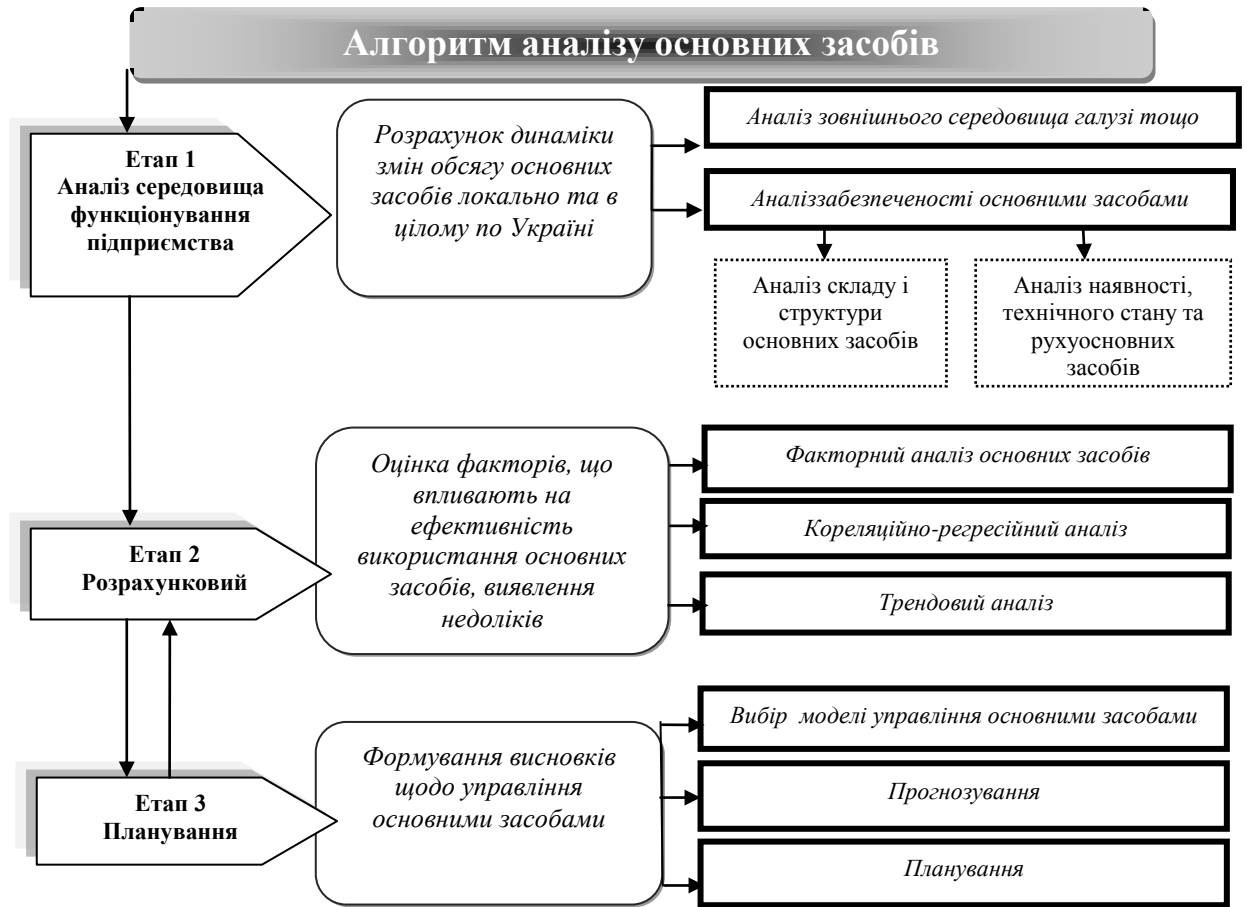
Алгоритм аналізу основних засобів

Етап 1
Аналіз середовища функціонування підприємства

Розрахунок динаміки змін обсягу основних засобів локально та в цілому по Україні

Аналіз зовнішнього середовища галузі тощо

Аналіззабезпеченості основними засобами

Аналіз складу і структури основних засобів

Аналіз наявності, технічного стану та рухуосновних засобів

Етап 2
Розрахунковий

Оцінка факторів, що впливають на ефективність використання основних засобів, виявлення недоліків

Факторний аналіз основних засобів

Кореляційно-регресійний аналіз

Трендовий аналіз

Етап 3
Планування

Формування висновків щодо управління основними засобами

Вибір моделі управління основними засобами

Прогнозування

Планування